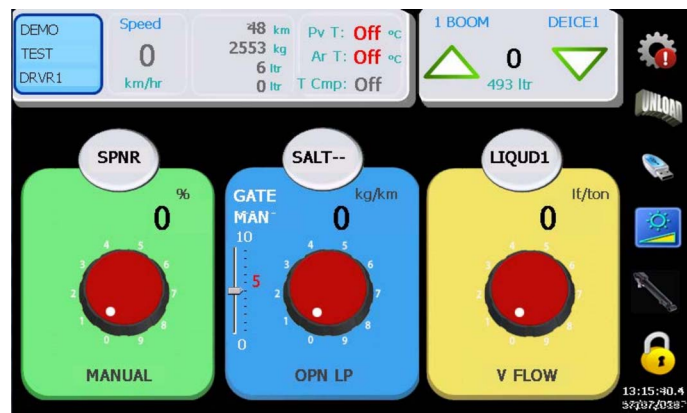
DEMO
TEST
DRVR1

Speed
0
km/hr

48 km
2553 kg
6 ltr
0 ltr

Pv T: Off °c
Ar T: Off °c
T Cmp: Off

1 BOOM
DEICE1
0
493 ltr

UNLOAD

SPNR
%
0
0 1 2 3 4 5 6 7 8 9
MANUAL

SALT--
GATE
MAN
kg/km
10
5
0
0
0 1 2 3 4 5 6 7 8 9
OPN LP

LIQUD1
lt/ton
0
0 1 2 3 4 5 6 7 8 9
V FLOW

13:15:40.4
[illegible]